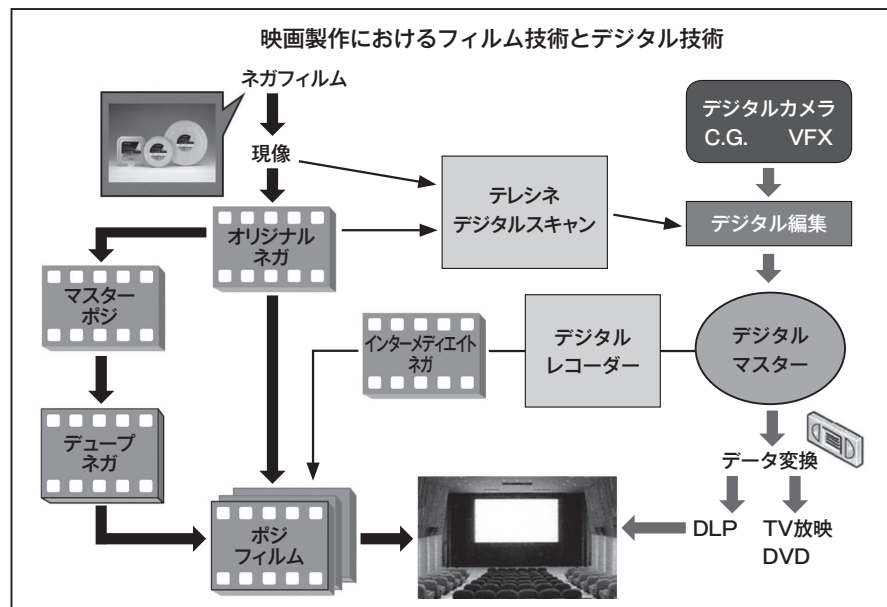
映画製作におけるフィルム技術とデジタル技術

ネガフィルム

現像

テレシネ
デジタルスキャン

デジタルカメラ
C.G. VFX

デジタル編集

オリジナル
ネガ

マスター
ポジ

インターメディエイト
ネガ

デジタル
レコーダー

デジタル
マスター

デュープ
ネガ

データ変換

ポジ
フィルム

DLP

TV放映
DVD